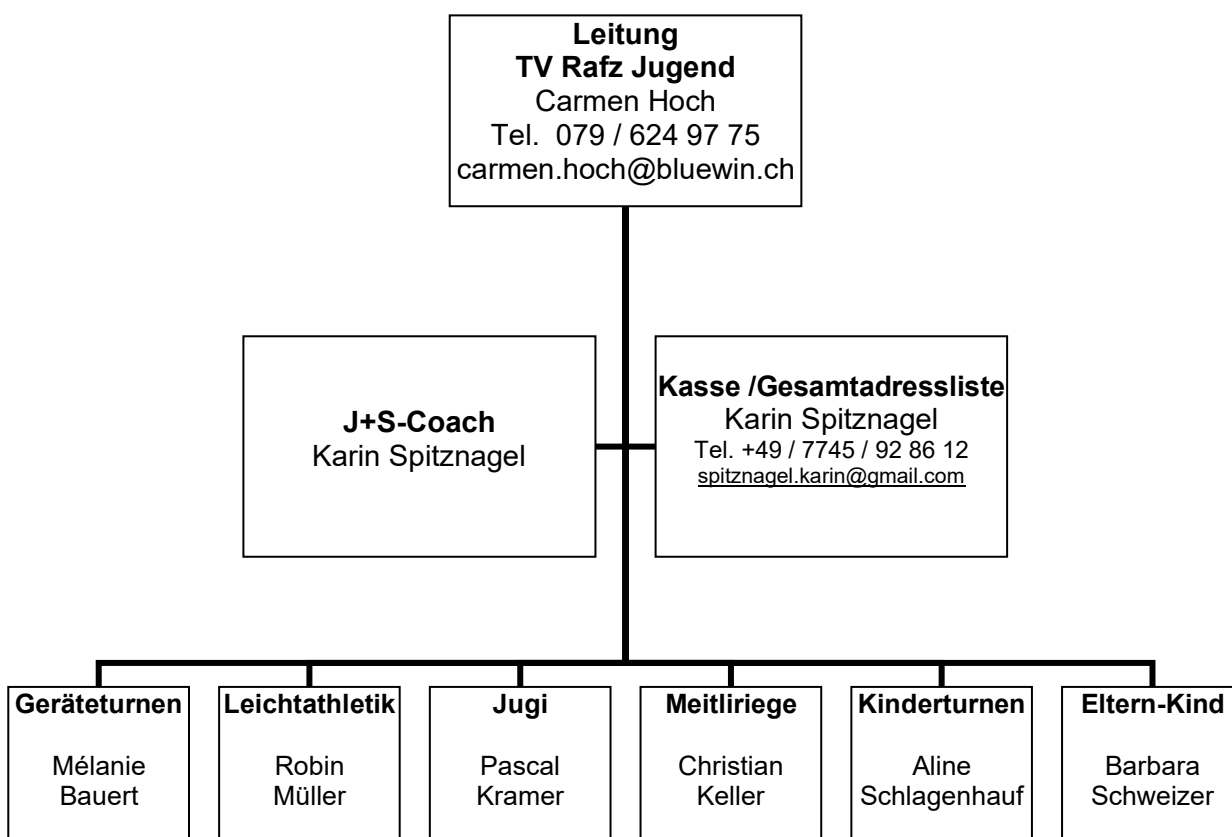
**Leitung**
**TV Rafz Jugend**
Carmen Hoch
Tel. 079 / 624 97 75
carmen.hoch@bluewin.ch

**J+S-Coach**
Karin Spitznagel

**Kasse /Gesamtadressliste**
Karin Spitznagel
Tel. +49 / 7745 / 92 86 12
spitznagel.karin@gmail.com

**Geräteturnen**
Mélanie Bauert

**Leichtathletik**
Robin Müller

**Jugi**
Pascal Kramer

**Meitliriege**
Christian Keller

**Kinderturnen**
Aline Schlagenhauf

**Eltern-Kind**
Barbara Schweizer